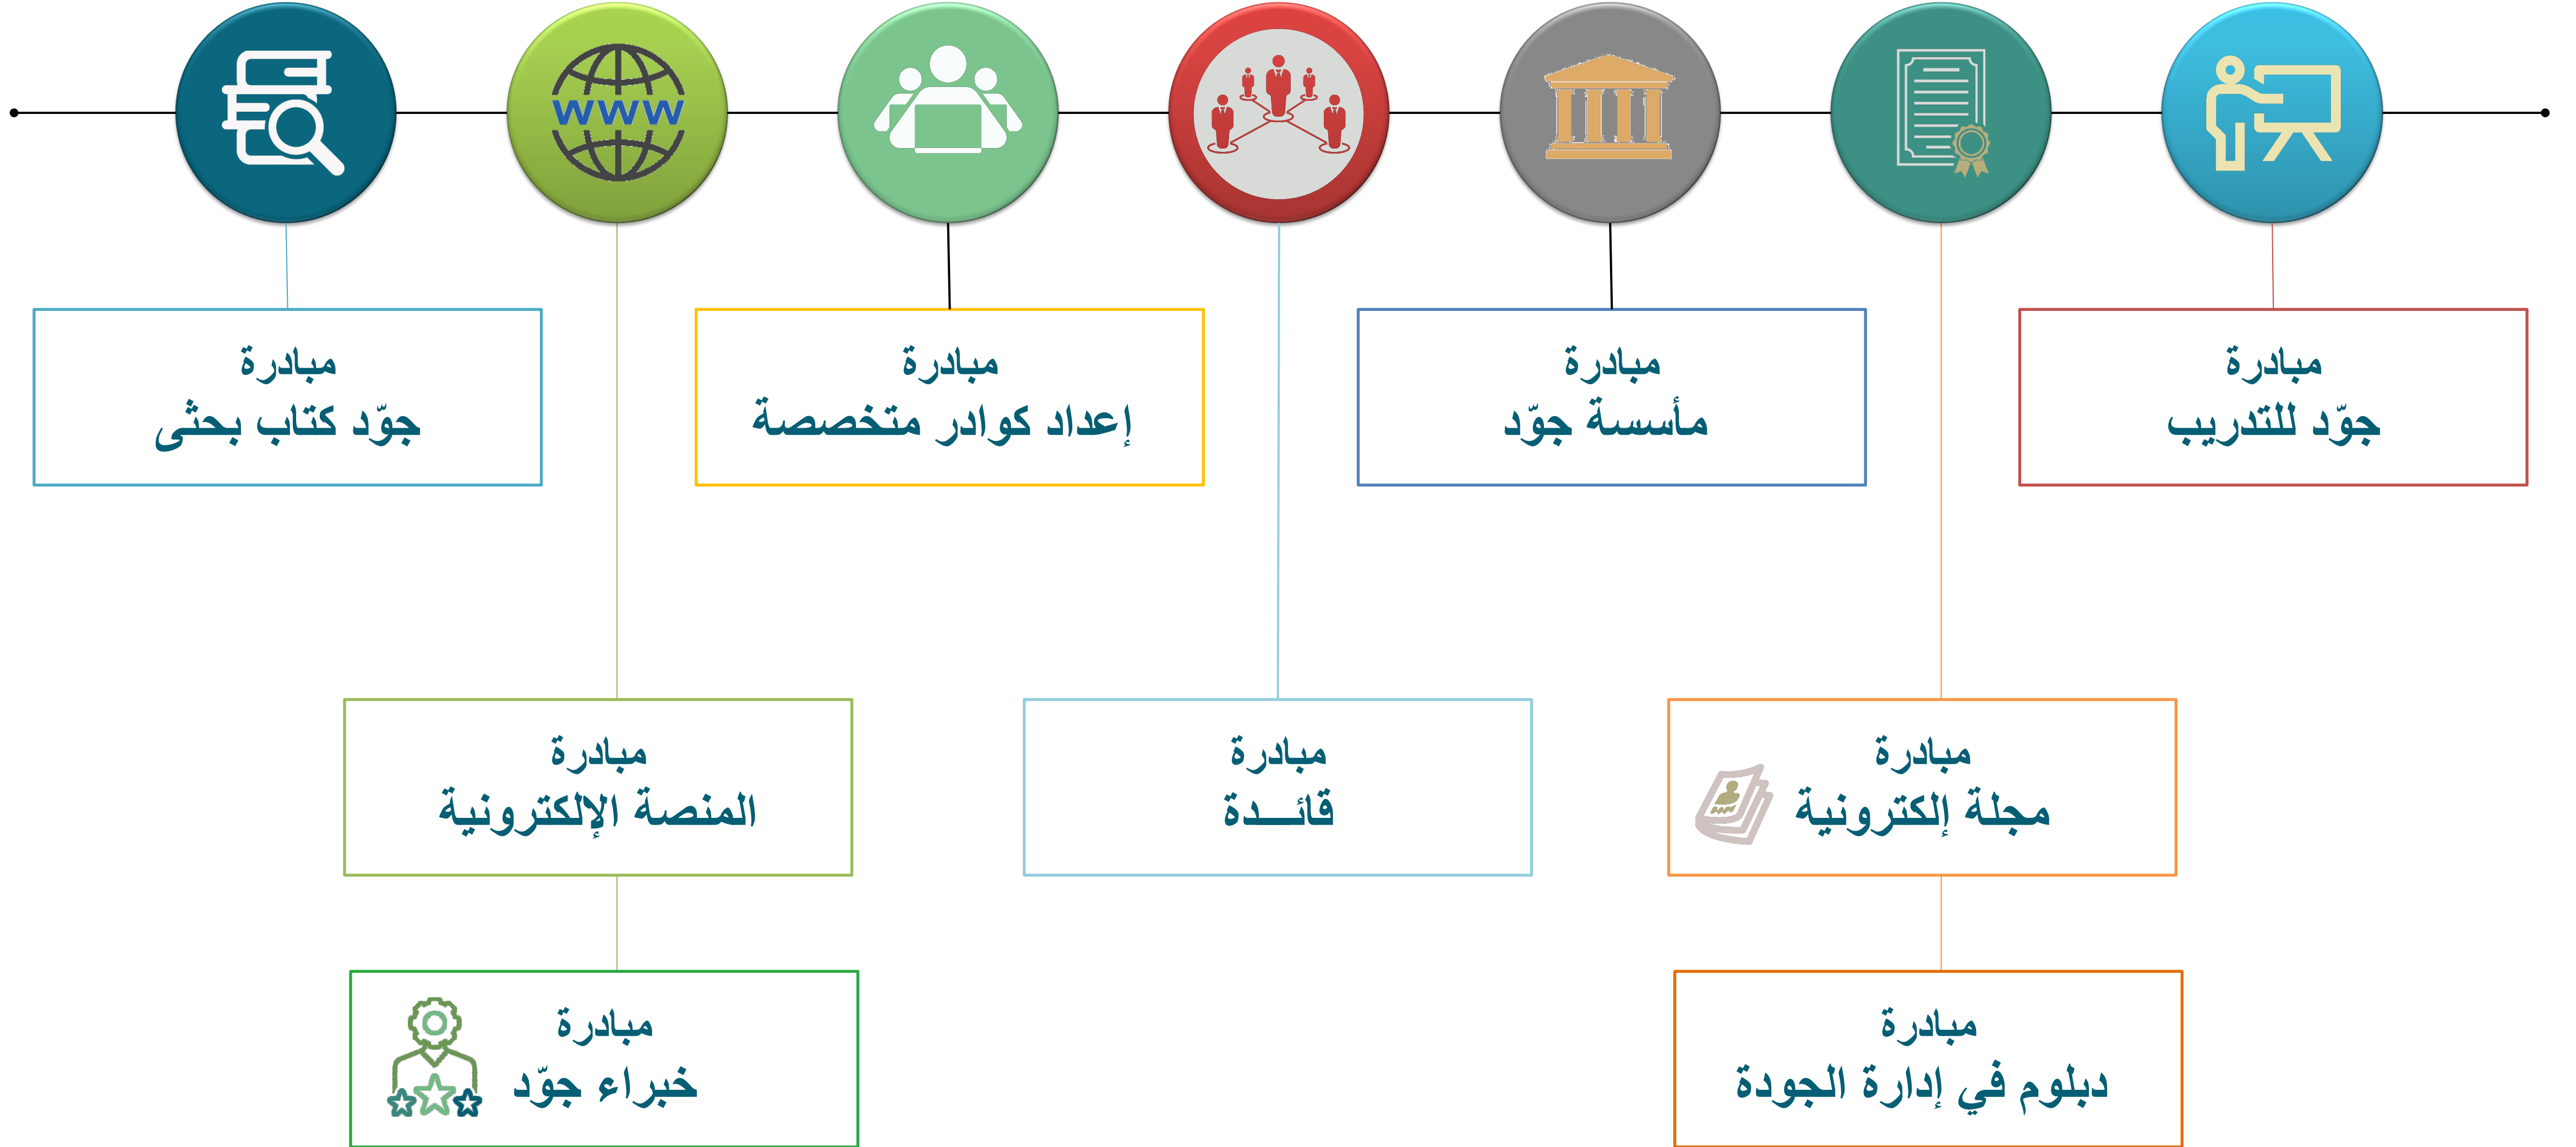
WWW

مبادرة
جوّد للتدريب

مبادرة
مأسسة جوّد

مبادرة
إعداد كوادر متخصصة

مبادرة
جوّد كتاب بحثى

مبادرة
مجلة إلكترونية

مبادرة
قائـــدة

مبادرة
المنصة الإلكترونية

مبادرة
دبلوم في إدارة الجودة

مبادرة
خبراء جوّد